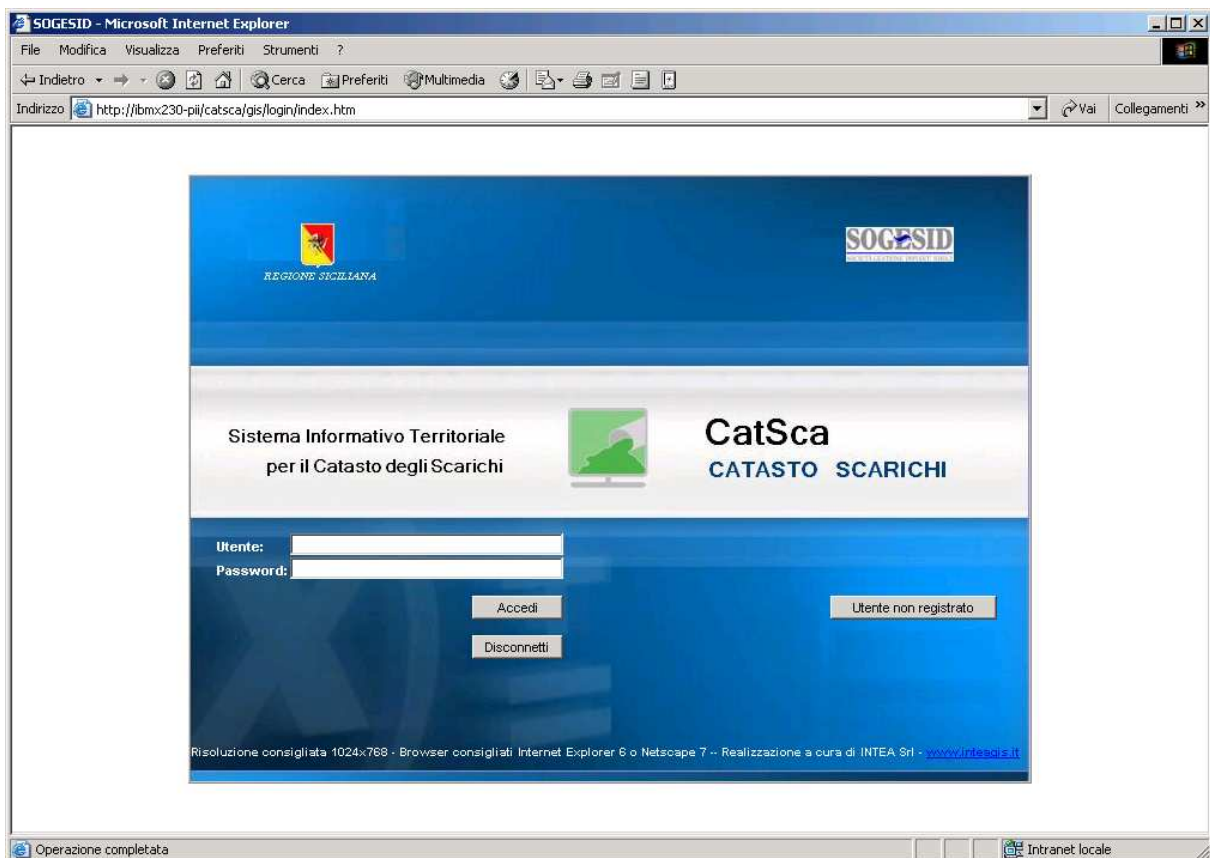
SOGESID - Microsoft Internet Explorer

File Modifica Visualizza Preferiti Strumenti ?

Indietro Cerca Preferiti Multimedia

Indirizzo http://ibmx230-pii/catsca/gis/login/index.htm

Vai Collegamenti »

REGIONE SICILIANA

SOGESID

Sistema Informativo Territoriale per il Catasto degli Scarichi

CatSca

CATASTO SCARICHI

Utente:

Password:

Accedi

Utente non registrato

Disconnetti

Risoluzione consigliata 1024x768 - Browser consigliati Internet Explorer 6 o Netscape 7 -- Realizzazione a cura di INTEA Srl - www.inteagis.it

Operazione completata

Intranet locale